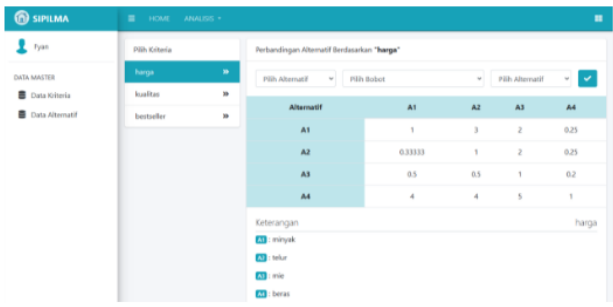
SIPILMA

HOME ANALISIS ▾

fyan

DATA MASTER

Data Kriteria

Data Alternatif

Pilih Kriteria

harga »

kualitas »

bestseller »

Perbandingan Alternatif Berdasarkan "harga"

Pilih Alternatif ▾ Pilih Bobot ▾ Pilih Alternatif ▾

| Alternatif | A1 | A2 | A3 | A4 |
|---|---|---|---|---|
| A1 | 1 | 3 | 2 | 0.25 |
| A2 | 0.33333 | 1 | 2 | 0.25 |
| A3 | 0.5 | 0.5 | 1 | 0.2 |
| A4 | 4 | 4 | 5 | 1 |

Keterangan harga

A1 : minyak

A2 : telur

A3 : mie

A4 : beras